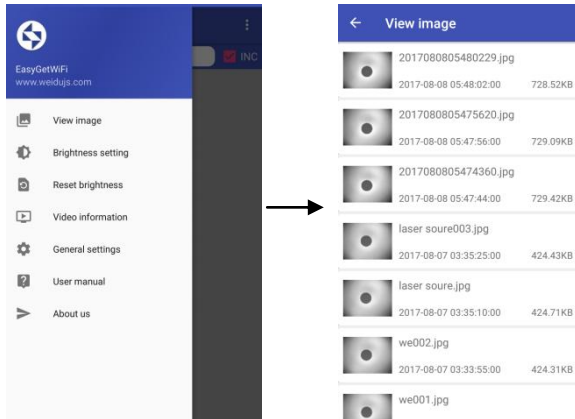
EasyGetWiFi
www.weidujs.com

INC

View image
Brightness setting
Reset brightness
Video information
General settings
User manual
About us

View image

2017080805480229.jpg
2017-08-08 05:48:02:00 728.52KB

2017080805475620.jpg
2017-08-08 05:47:56:00 729.09KB

2017080805474360.jpg
2017-08-08 05:47:44:00 729.42KB

laser soure003.jpg
2017-08-07 03:35:25:00 424.43KB

laser soure.jpg
2017-08-07 03:35:10:00 424.71KB

we002.jpg
2017-08-07 03:33:55:00 424.31KB

we001.jpg